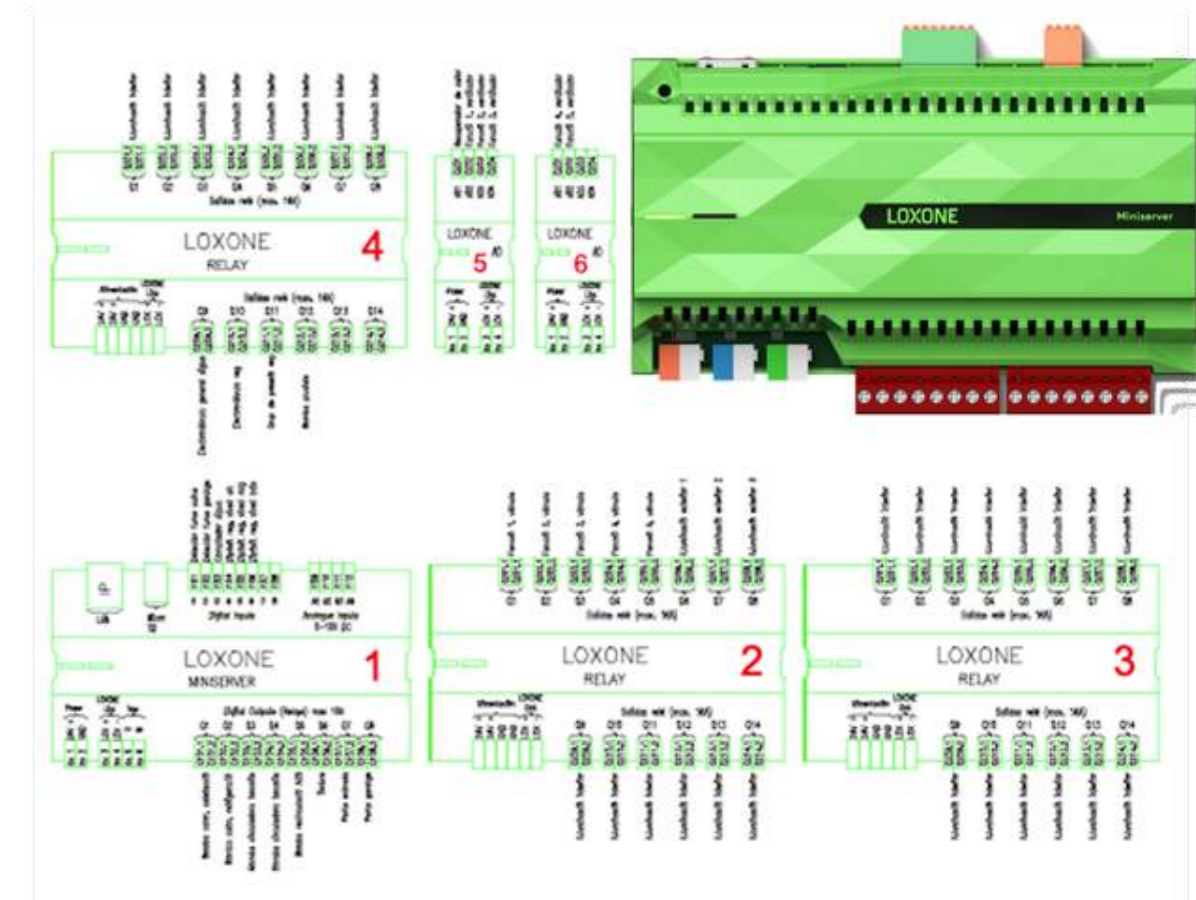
Ieşiri releu (max. 16A)

Q1 Q2 Q3 Q4 Q5 Q6 Q7 Q8

LOXONE

RELAY

4

Ieşiri releu (max. 16A)

Q9 Q10 Q11 Q12 Q13 Q14

LOXONE

5

LOXONE

6

LOXONE

Miniserver

LAN

Digital Inputs

1 2 3 4 5 6 7 8

Analogue Inputs

AI1 AI2 AI3 AI4

0-10V DC

LOXONE

MINISERVER

1

Power

Digital Outputs (Relays) max 10A

Q1 Q2 Q3 Q4 Q5 Q6 Q7 Q8

Ieşiri releu (max. 16A)

Q1 Q2 Q3 Q4 Q5 Q6 Q7 Q8

LOXONE

RELAY

2

Ieşiri releu (max. 16A)

Q9 Q10 Q11 Q12 Q13 Q14

Ieşiri releu (max. 16A)

Q1 Q2 Q3 Q4 Q5 Q6 Q7 Q8

LOXONE

RELAY

3

Ieşiri releu (max. 16A)

Q9 Q10 Q11 Q12 Q13 Q14